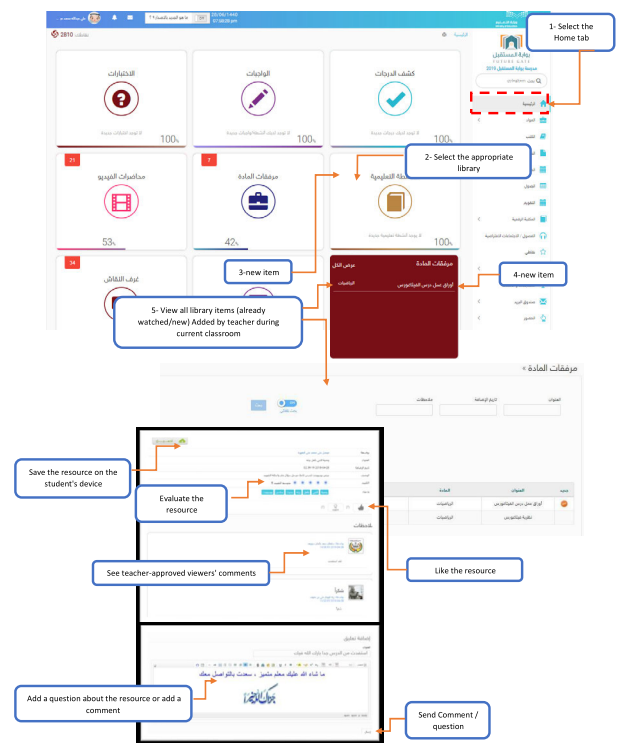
1- Select the Home tab

2- Select the appropriate library

3-new item

4-new item

5- View all library items (already watched/new) Added by teacher during current classroom

Save the resource on the student's device

Evaluate the resource

See teacher-approved viewers' comments

Like the resource

Add a question about the resource or add a comment

Send Comment / question

بوابة المستقبل
FUTURE GATE
مدرسة بوابة المستقبل 2015

الرئيسية

2810

الاختبارات

الواجبات

كشف الدرجات

100%

100%

100%

محاضرات الفيديو

مرفقات المادة

المكتبة التعليمية

21

7

53%

42%

100%

34

غرف النقاش

مرفقات المادة

عرض الكل

أوراق عمل درس الفوتوسنتز

الرياضيات

مرفقات المادة »

العنوان

تاريخ الإضافة

ملاحظات

بحث

العنوان

المادة

أوراق عمل درس الفوتوسنتز

الرياضيات

نظرية فيثاغورس

الرياضيات

ملاحظات

إضافة تعليق

ما شاء الله عليك معلم متميز . سعدت بالتواصل معك